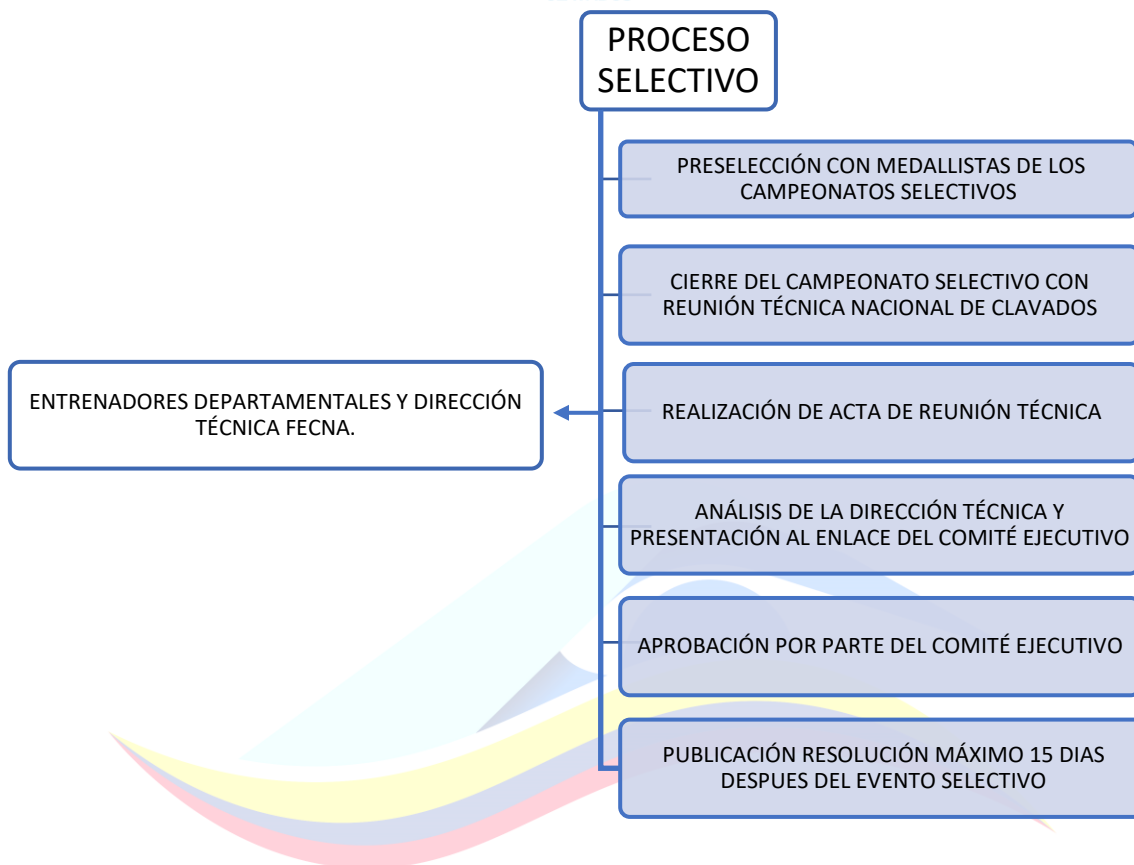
PROCESO SELECTIVO

PRESELECCIÓN CON MEDALLISTAS DE LOS CAMPEONATOS SELECTIVOS

CIERRE DEL CAMPEONATO SELECTIVO CON REUNIÓN TÉCNICA NACIONAL DE CLAVADOS

REALIZACIÓN DE ACTA DE REUNIÓN TÉCNICA

ENTRENADORES DEPARTAMENTALES Y DIRECCIÓN TÉCNICA FECNA.

ANÁLISIS DE LA DIRECCIÓN TÉCNICA Y PRESENTACIÓN AL ENLACE DEL COMITÉ EJECUTIVO

APROBACIÓN POR PARTE DEL COMITÉ EJECUTIVO

PUBLICACIÓN RESOLUCIÓN MÁXIMO 15 DIAS DESPUES DEL EVENTO SELECTIVO